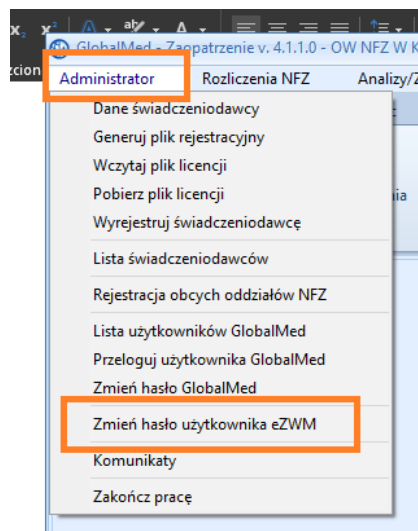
GlobalMed - Zaopatrzenie v. 4.1.1.0 - OW NFZ W K

zcion

Administrator

Rozliczenia NFZ

Analizy/Z

Dane świadczeniodawcy
Generuj plik rejestracyjny
Wczytaj plik licencji
Pobierz plik licencji
Wyrejestruj świadczeniodawcę

Lista świadczeniodawców

Rejestracja obcych oddziałów NFZ

Lista użytkowników GlobalMed
Przeloguj użytkownika GlobalMed
Zmień hasło GlobalMed

Zmień hasło użytkownika eZWM

Komunikaty

Zakończ pracę